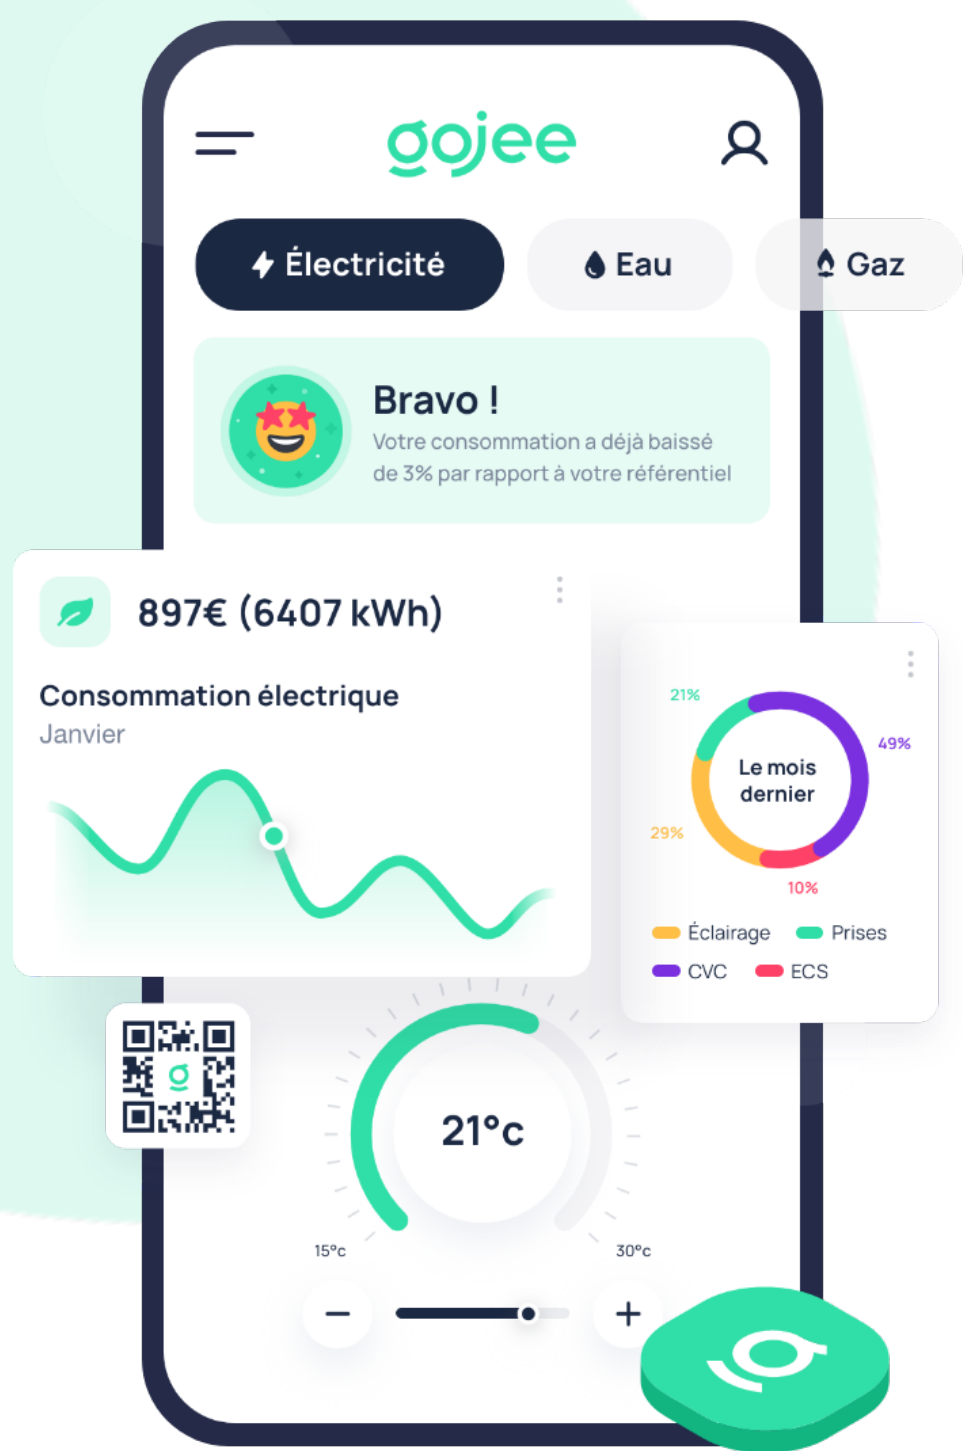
gojee

Électricité
Eau
Gaz

Bravo !
Votre consommation a déjà baissé de 3% par rapport à votre référentiel

897€ (6407 kWh)
Consommation électrique
Janvier

21%
49%
29%
10%
Le mois dernier
Éclairage
Prises
CVC
ECS

21°c
15°c
30°c
–
+